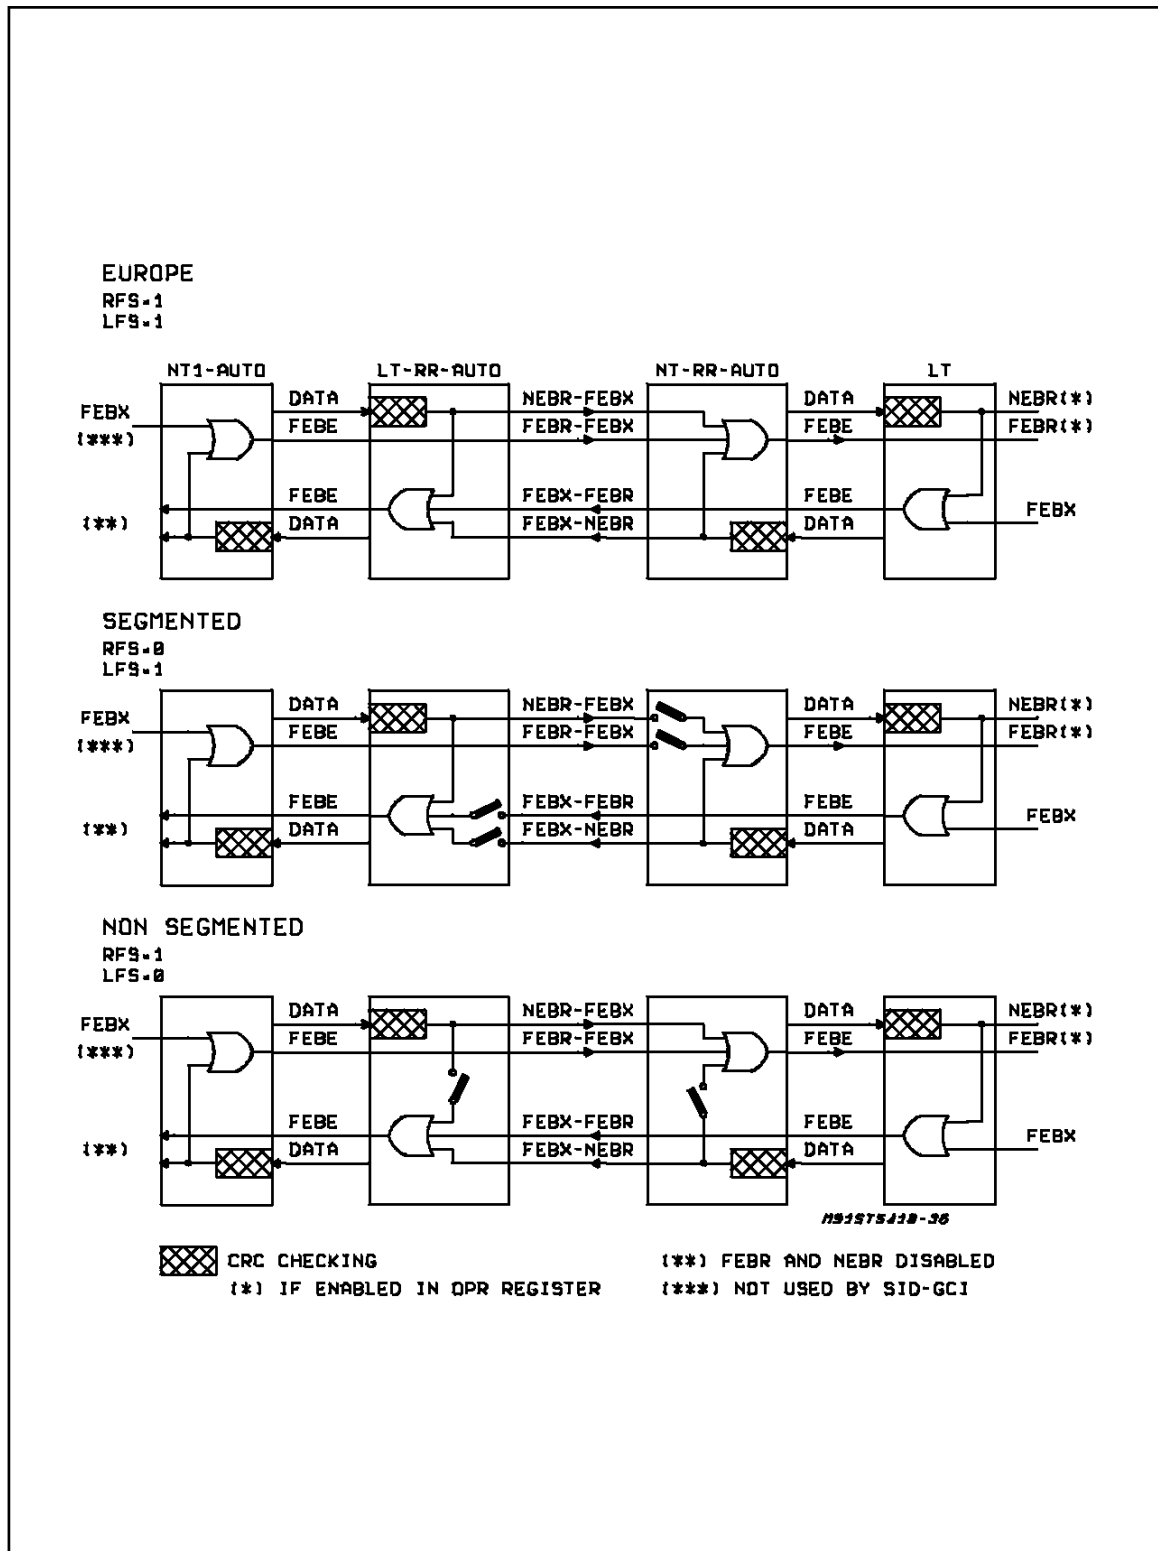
EUROPE
RFS=1
LFS=1

NT1-AUTO
LT-RR-AUTO
NT-RR-AUTO
LT

FEBX
(***)
DATA
FEBE
NEBR-FEBX
FEBR-FEBX
DATA
FEBE
NEBR(*)
FEBR(*)

(**)
FEBE
DATA
FEBX-FEBR
FEBX-NEBR
FEBE
DATA
FEBX

SEGMENTED
RFS=0
LFS=1

FEBX
(***)
DATA
FEBE
NEBR-FEBX
FEBR-FEBX
DATA
FEBE
NEBR(*)
FEBR(*)

(**)
FEBE
DATA
FEBX-FEBR
FEBX-NEBR
FEBE
DATA
FEBX

NON SEGMENTED
RFS=1
LFS=0

FEBX
(***)
DATA
FEBE
NEBR-FEBX
FEBR-FEBX
DATA
FEBE
NEBR(*)
FEBR(*)

(**)
FEBE
DATA
FEBX-FEBR
FEBX-NEBR
FEBE
DATA
FEBX

M91ST5418-36

CRC CHECKING
(*) IF ENABLED IN OPR REGISTER
(**) FEBR AND NEBR DISABLED
(***) NOT USED BY SID-GCI